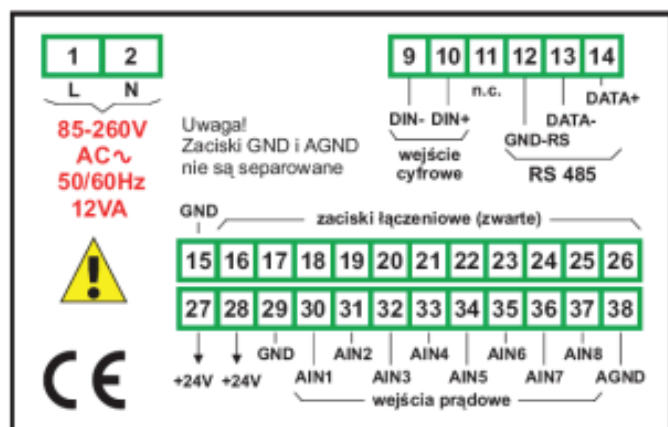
1 2
L N
85-260V AC∿ 50/60Hz 12VA

Uwaga!
Zaciski GND i AGND nie są separowane

9 10 11 12 13 14
n.c.
DIN- DIN+
wejście cyfrowe
GND-RS
DATA-
DATA+
RS 485

GND
zaciski łączeniowe (zwarte)

15 16 17 18 19 20 21 22 23 24 25 26
27 28 29 30 31 32 33 34 35 36 37 38

+24V +24V GND AIN1 AIN2 AIN3 AIN4 AIN5 AIN6 AIN7 AIN8 AGND
wejścia prądowe

CE